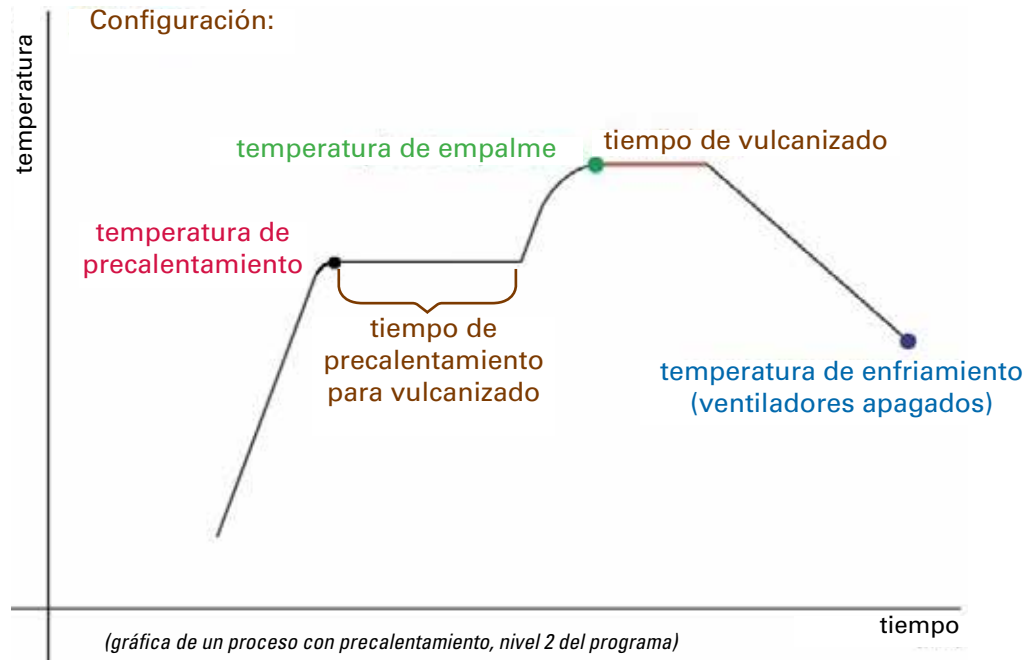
Configuración:

temperatura

temperatura de empalme

tiempo de vulcanizado

temperatura de precalentamiento

tiempo de precalentamiento para vulcanizado

temperatura de enfriamiento (ventiladores apagados)

tiempo

(gráfica de un proceso con precalentamiento, nivel 2 del programa)